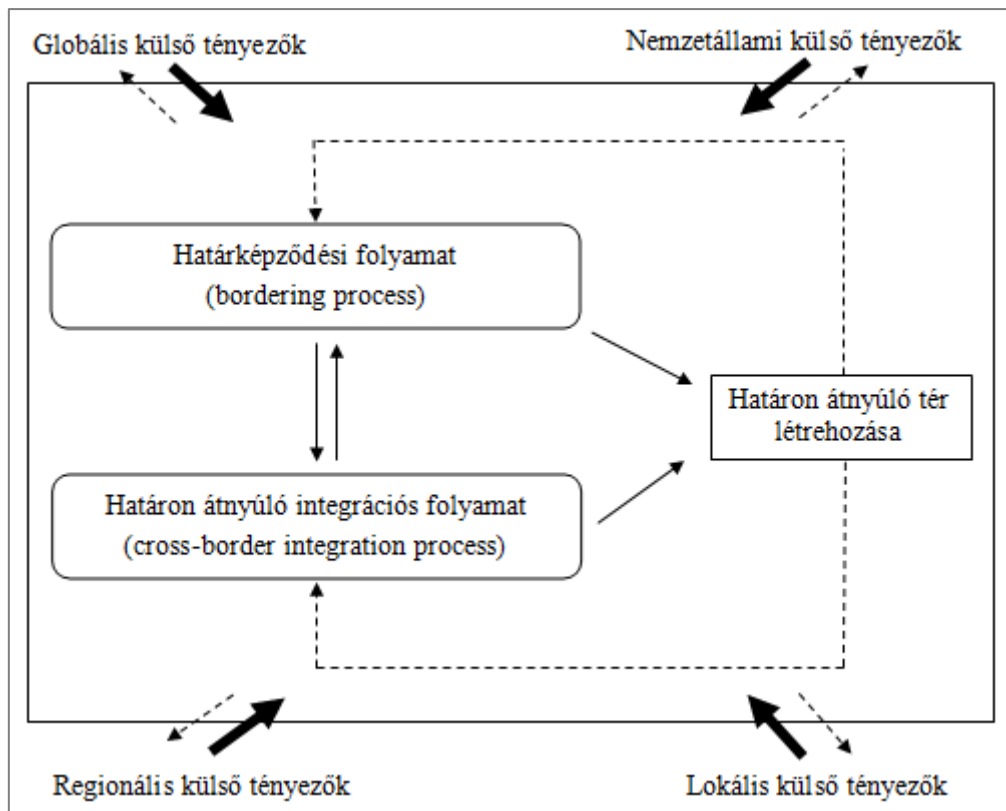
Globális külső tényezők

Nemzetállami külső tényezők

Határképződési folyamat (bordering process)

Határon átnyúló tér létrehozása

Határon átnyúló integrációs folyamat (cross-border integration process)

Regionális külső tényezők

Lokális külső tényezők